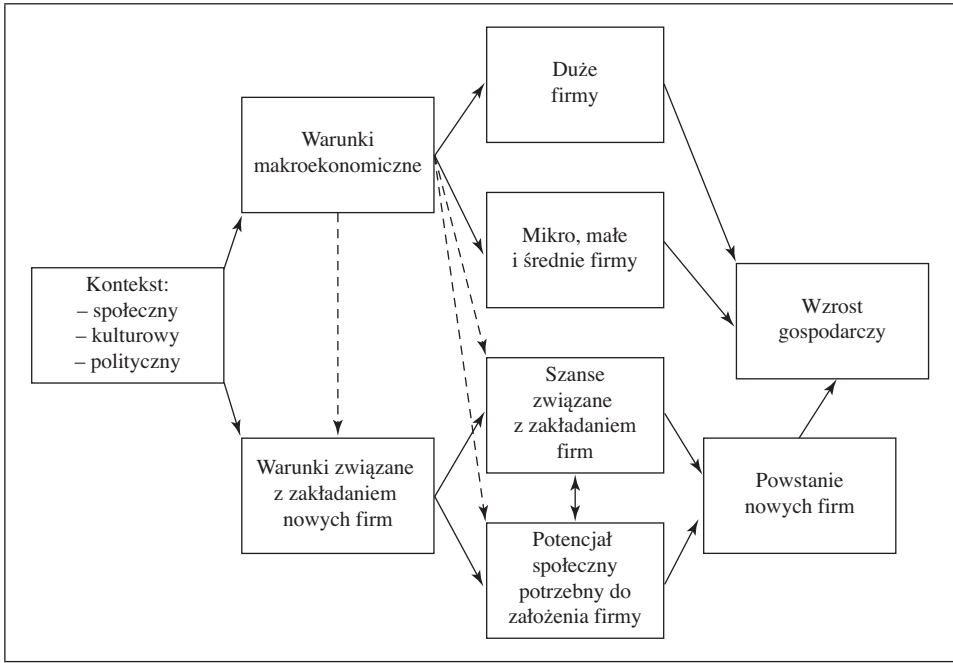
Kontekst:
– społeczny
– kulturowy
– polityczny

Warunki makroekonomiczne

Warunki związane z zakładaniem nowych firm

Duże firmy

Mikro, małe i średnie firmy

Szanse związane z zakładaniem firm

Potencjał społeczny potrzebny do założenia firmy

Wzrost gospodarczy

Powstanie nowych firm